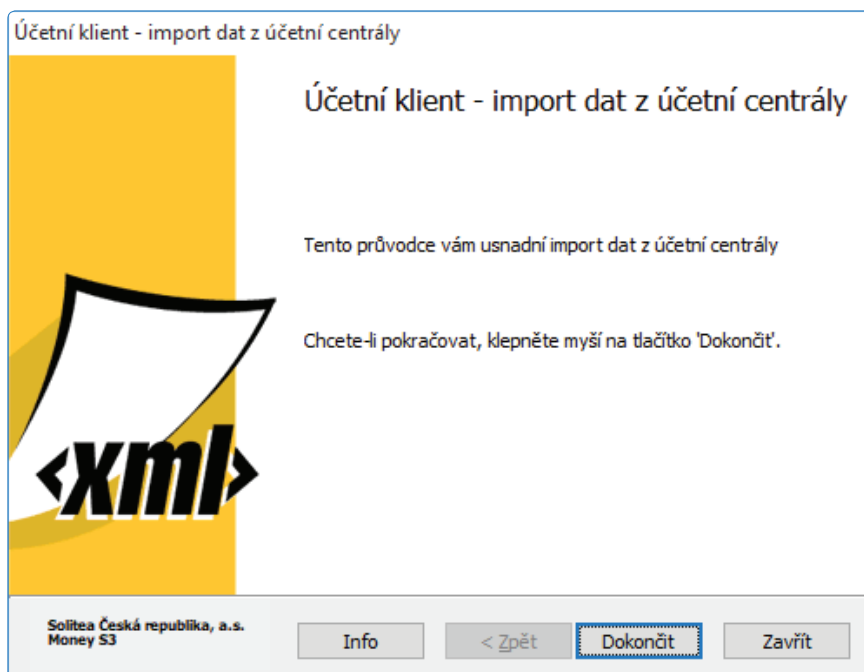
Účetní klient - import dat z účetní centrály

Účetní klient - import dat z účetní centrály

Tento průvodce vám usnadní import dat z účetní centrály

Chcete-li pokračovat, klepněte myší na tlačítko 'Dokončit'.

<xml>

Solitea Česká republika, a.s.
Money S3

Info

< Zpět

Dokončit

Zavřít